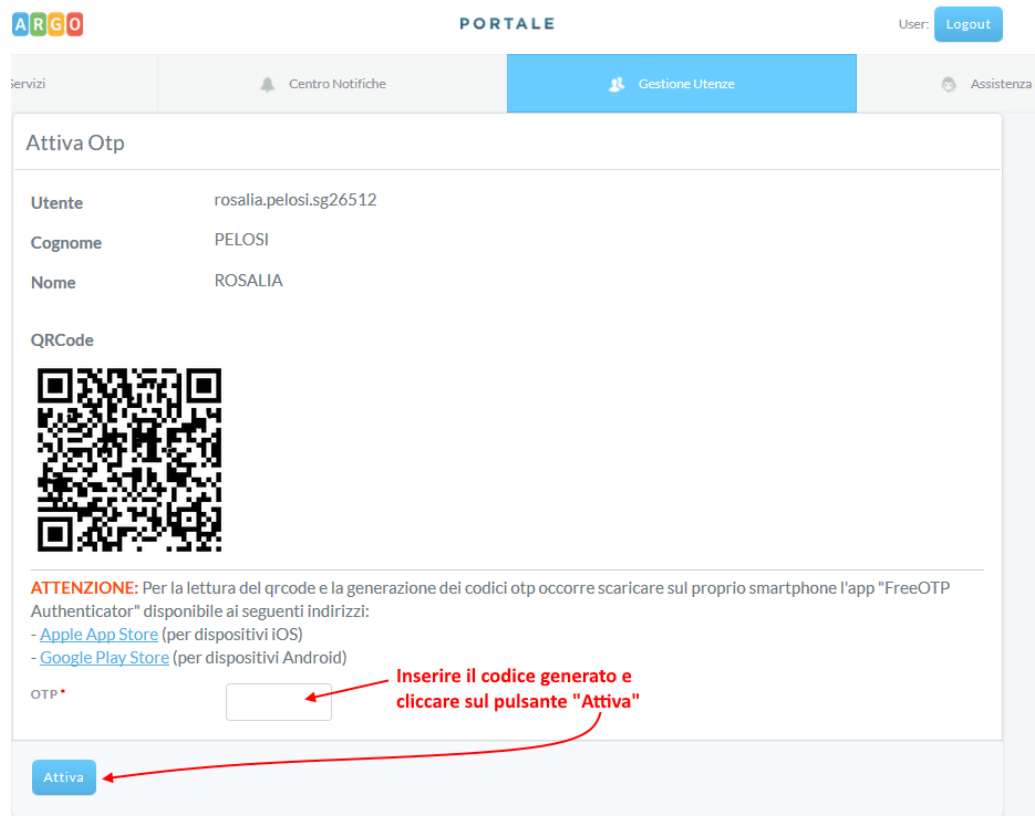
ARGO

PORTALE

User: Logout

ervizi

Centro Notifiche

Gestione Utenze

Assistenza

Attiva Otp

Utente rosalia.pelosi.sg26512

Cognome PELOSI

Nome ROSALIA

QRCode

ATTENZIONE: Per la lettura del qrcode e la generazione dei codici otp occorre scaricare sul proprio smartphone l'app "FreeOTP Authenticator" disponibile ai seguenti indirizzi:
- Apple App Store (per dispositivi iOS)
- Google Play Store (per dispositivi Android)

OTP *

Inserire il codice generato e cliccare sul pulsante "Attiva"

Attiva